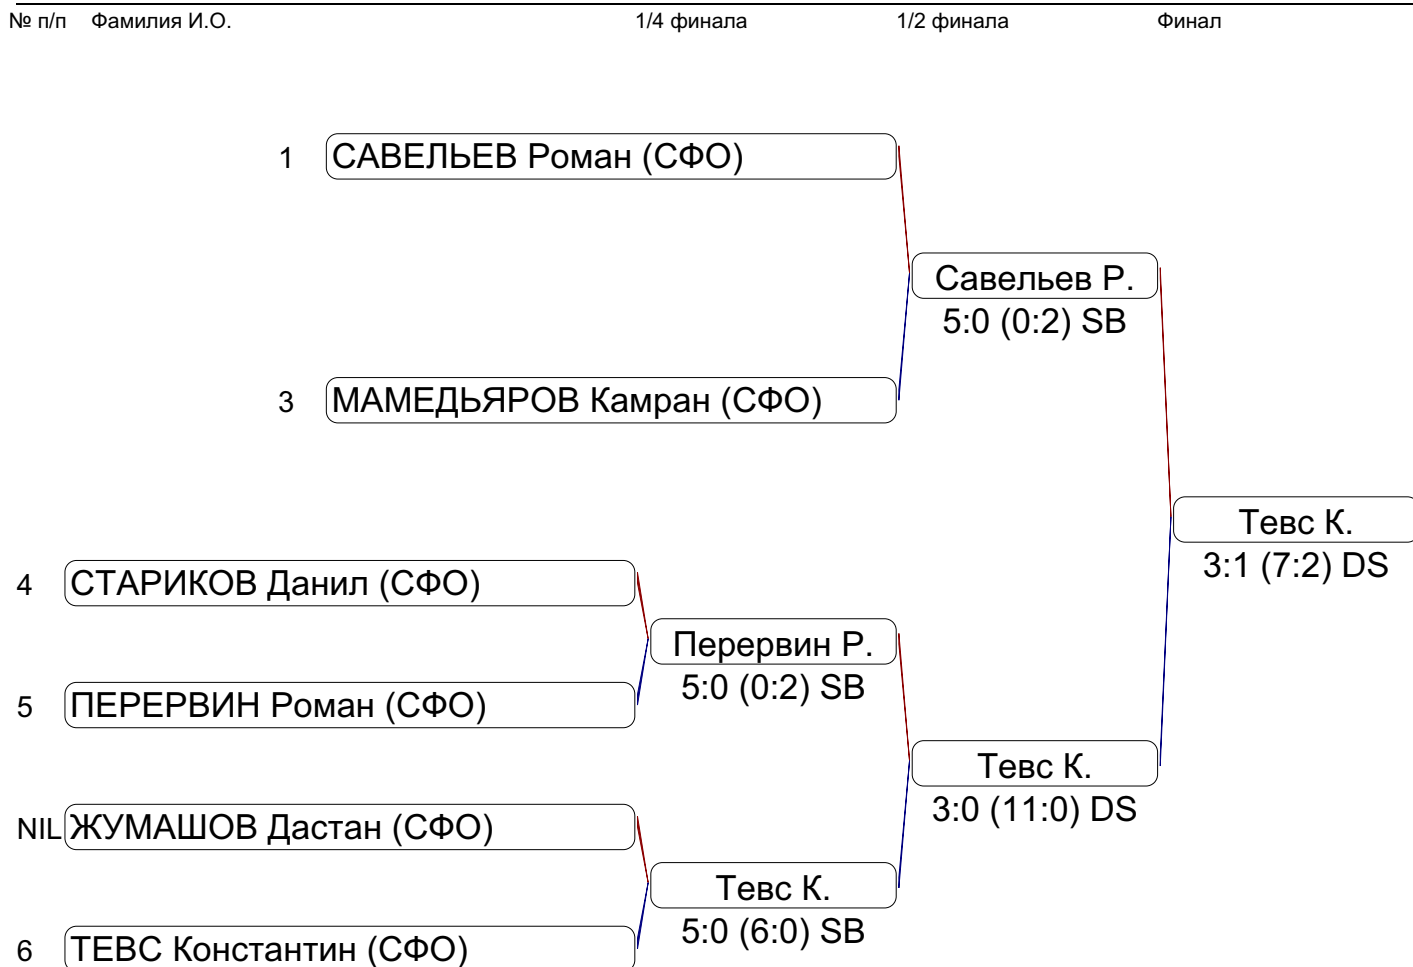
№ п/п Фамилия И.О. 1/4 финала 1/2 финала Финал

1 САВЕЛЬЕВ Роман (СФО)

Савельев Р.
5:0 (0:2) SB

3 МАМЕДЬЯРОВ Камран (СФО)

Тевс К.
3:1 (7:2) DS

4 СТАРИКОВ Данил (СФО)

Перервин Р.
5:0 (0:2) SB

5 ПЕРЕРВИН Роман (СФО)

Тевс К.
3:0 (11:0) DS

NIL ЖУМАШОВ Дастан (СФО)

Тевс К.
5:0 (6:0) SB

6 ТЕВС Константин (СФО)